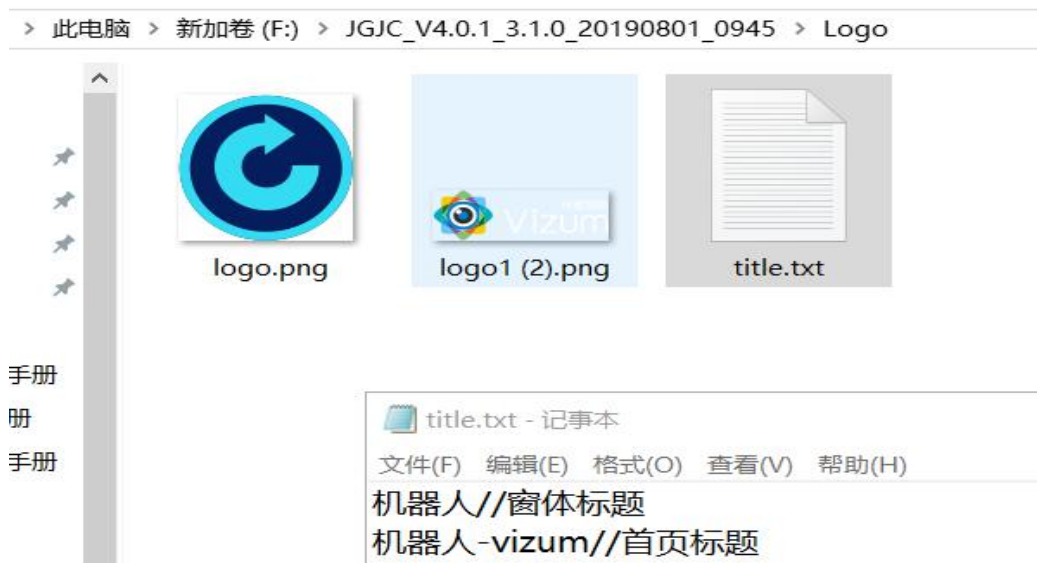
> 此电脑 > 新加卷 (F:) > JGJC_V4.0.1_3.1.0_20190801_0945 > Logo

logo.png

Vizum

logo1 (2).png

title.txt

手册
册
手册

title.txt - 记事本

文件(F) 编辑(E) 格式(O) 查看(V) 帮助(H)

机器人//窗体标题
机器人-vizum//首页标题